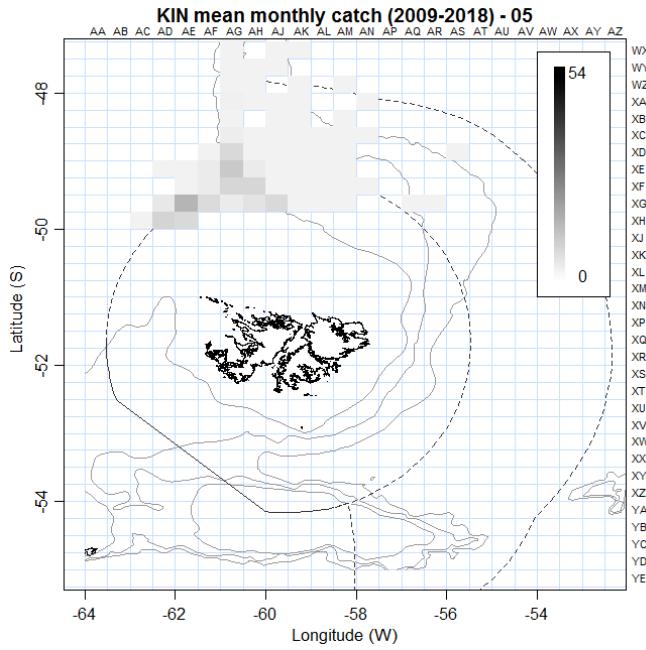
KIN mean monthly catch (2009-2018) - 05

AA AB AC AD AE AF AG AH AJ AK AL AM AN AP AQ AR AS AT AU AV AW AX AY AZ

WX
WY
WZ
XA
XB
XC
XD
XE
XF
XG
XH
XJ
XK
XL
XM
XN
XP
XQ
XR
XS
XT
XU
XV
XW
XX
XY
XZ
YA
YB
YC
YD
YE

54

0

-48
-50
-52
-54

Latitude (S)

-64 -62 -60 -58 -56 -54

Longitude (W)